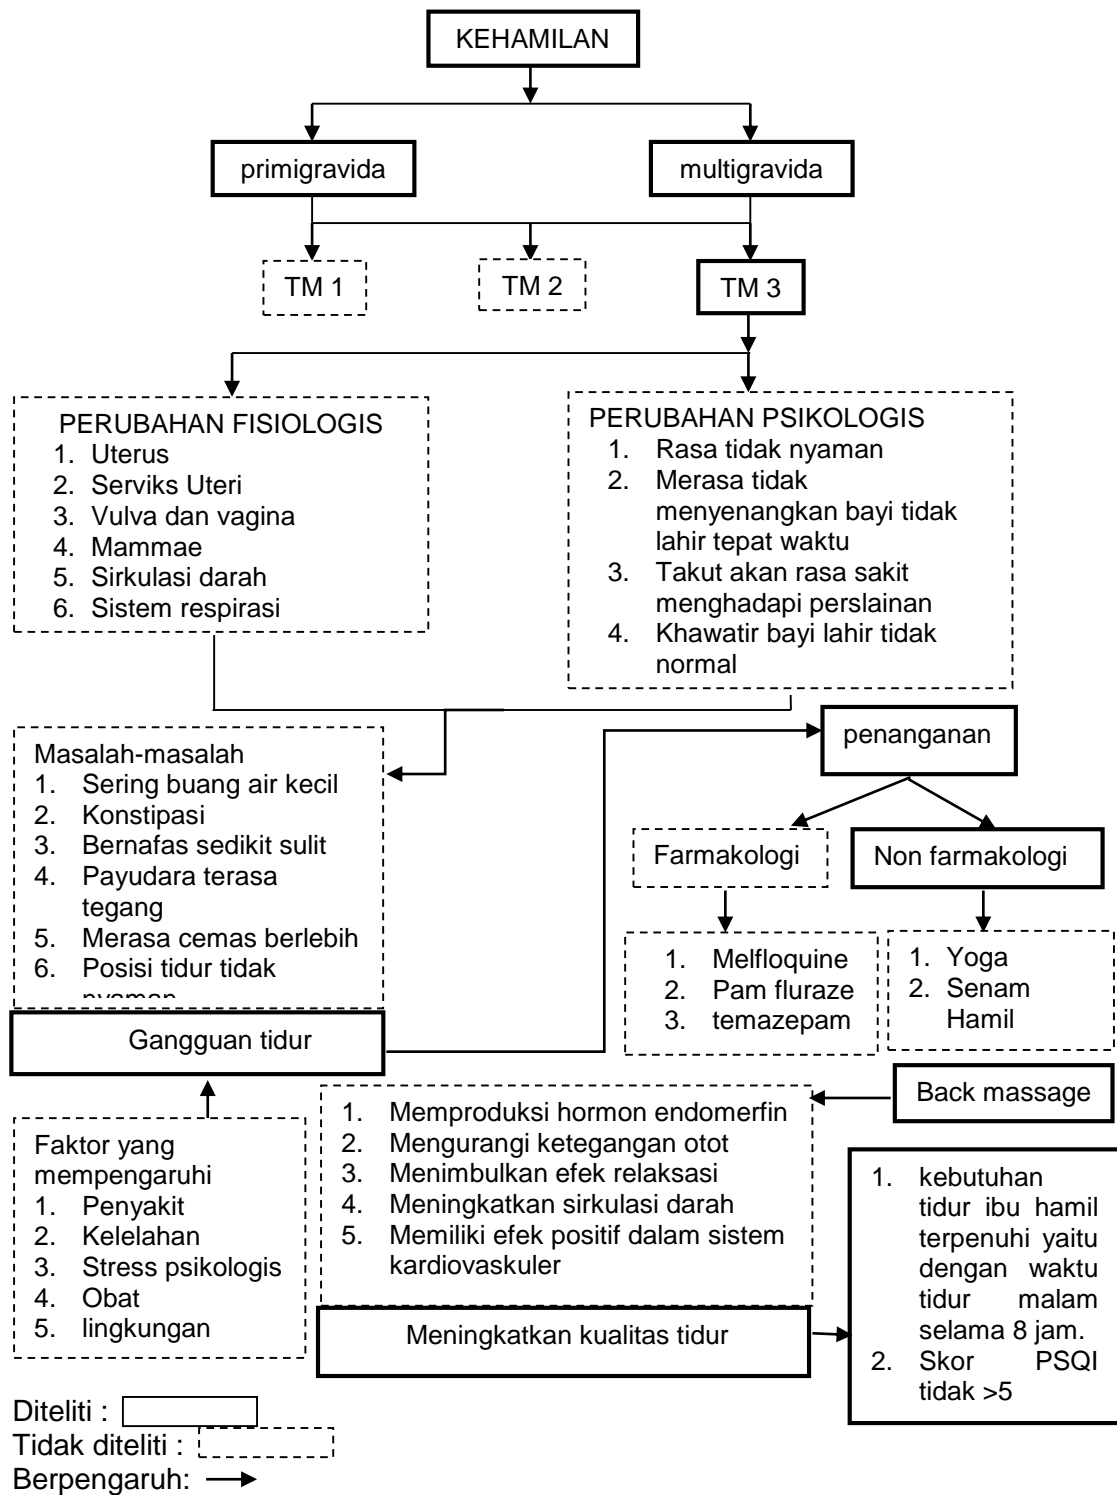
KEHAMILAN

primigravida

multigravida

TM 1

TM 2

TM 3

PERUBAHAN FISIOLOGIS
1. Uterus
2. Serviks Uteri
3. Vulva dan vagina
4. Mammae
5. Sirkulasi darah
6. Sistem respirasi

PERUBAHAN PSIKOLOGIS
1. Rasa tidak nyaman
2. Merasa tidak menyenangkan bayi tidak lahir tepat waktu
3. Takut akan rasa sakit menghadapi perslainan
4. Khawatir bayi lahir tidak normal

Masalah-masalah
1. Sering buang air kecil
2. Konstipasi
3. Bernafas sedikit sulit
4. Payudara terasa tegang
5. Merasa cemas berlebih
6. Posisi tidur tidak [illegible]

penanganan

Farmakologi

Non farmakologi

1. Melfloquine
2. Pam fluraze
3. temazepam

1. Yoga
2. Senam Hamil

Gangguan tidur

Back massage

1. Memproduksi hormon endomerfin
2. Mengurangi ketegangan otot
3. Menimbulkan efek relaksasi
4. Meningkatkan sirkulasi darah
5. Memiliki efek positif dalam sistem kardiovaskuler

Faktor yang mempengaruhi
1. Penyakit
2. Kelelahan
3. Stress psikologis
4. Obat
5. lingkungan

Meningkatkan kualitas tidur

1. kebutuhan tidur ibu hamil terpenuhi yaitu dengan waktu tidur malam selama 8 jam.
2. Skor PSQI tidak >5

Diteliti :
Tidak diteliti :
Berpengaruh: